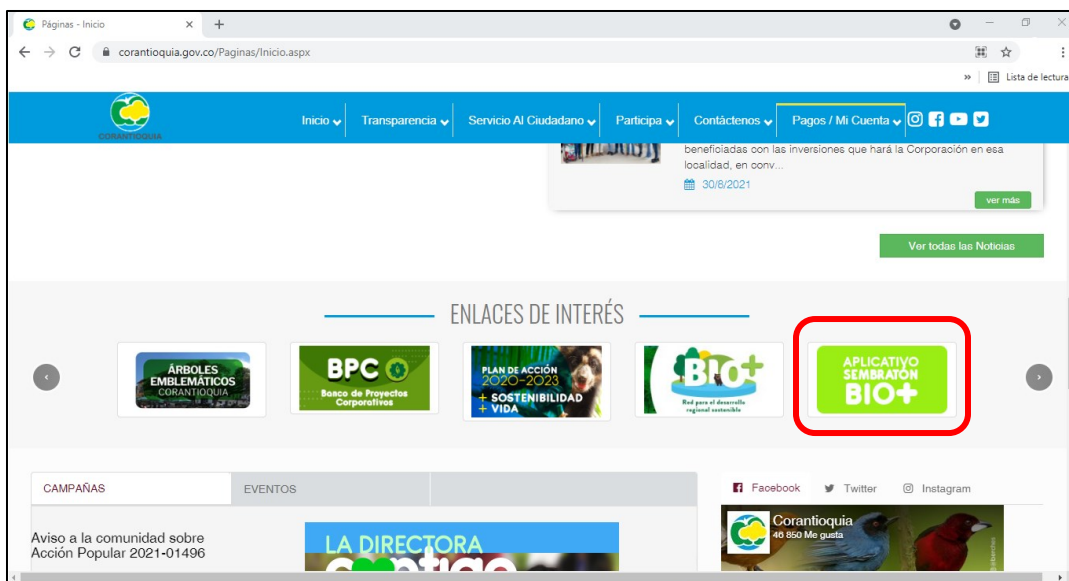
Páginas - Inicio

corantioquia.gov.co/Paginas/Inicio.aspx

Lista de lectura

CORANTIOQUIA

Inicio Transparencia Servicio Al Ciudadano Participa Contáctenos Pagos / Mi Cuenta

beneficiadas con las inversiones que hará la Corporación en esa localidad, en conv...

30/8/2021

ver más

Ver todas las Noticias

ENLACES DE INTERÉS

ÁRBOLES EMBLEMÁTICOS CORANTIOQUIA

BPC Banco de Proyectos Corporativos

PLAN DE ACCIÓN 2020-2023 + SOSTENIBILIDAD + VIDA

BIO+ Red para el desarrollo regional sostenible

APLICATIVO SEMBRATÓN BIO+

CAMPAÑAS

EVENTOS

Aviso a la comunidad sobre Acción Popular 2021-01496

LA DIRECTORA

Facebook Twitter Instagram

Corantioquia
46 850 Me gusta